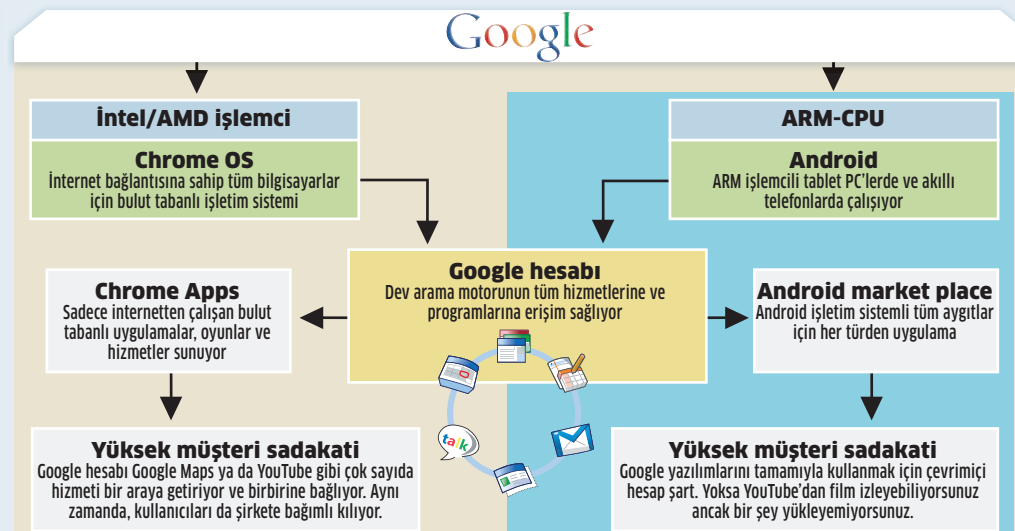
Google

İntel/AMD işlemci

Chrome OS
İnternet bağlantısına sahip tüm bilgisayarlar için bulut tabanlı işletim sistemi

ARM-CPU

Android
ARM işlemcili tablet PC'lerde ve akıllı telefonlarda çalışıyor

Chrome Apps
Sadece internetten çalışan bulut tabanlı uygulamalar, oyunlar ve hizmetler sunuyor

Google hesabı
Dev arama motorunun tüm hizmetlerine ve programlarına erişim sağlıyor

talk

Android market place
Android işletim sistemli tüm aygıtlar için her türden uygulama

Yüksek müşteri sadakati
Google hesabı Google Maps ya da YouTube gibi çok sayıda hizmeti bir araya getiriyor ve birbirine bağlıyor. Aynı zamanda, kullanıcıları da şirkete bağımlı kılıyor.

Yüksek müşteri sadakati
Google yazılımlarını tamamıyla kullanmak için çevrimiçi hesap şart. Yoksa YouTube'dan film izleyebiliyorsunuz ancak bir şey yükleyemiyorsunuz.